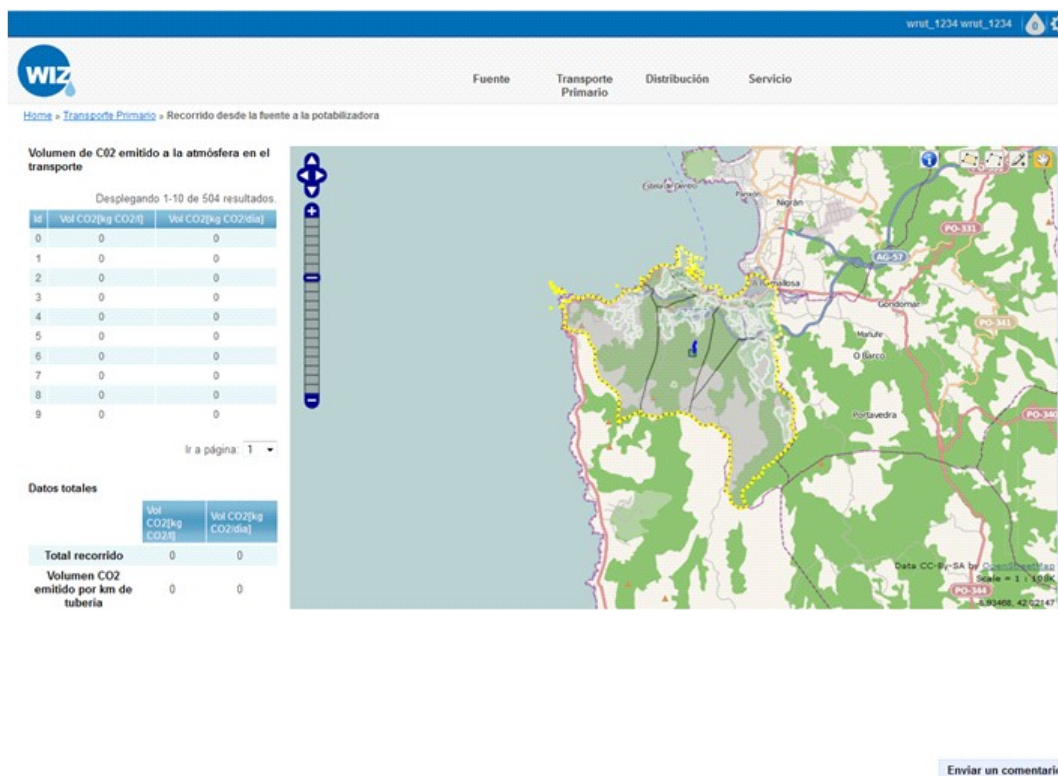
wrut_1234 wrut_1234

WIZ

Fuente Transporte Primario Distribución Servicio

Home » Transporte Primario » Recorrido desde la fuente a la potabilizadora

Volumen de C02 emitido a la atmósfera en el transporte

Desplegando 1-10 de 504 resultados.

| Id | Vol CO2[kg CO2/l] | Vol CO2[kg CO2/día] |
|---|---|---|
| 0 | 0 | 0 |
| 1 | 0 | 0 |
| 2 | 0 | 0 |
| 3 | 0 | 0 |
| 4 | 0 | 0 |
| 5 | 0 | 0 |
| 6 | 0 | 0 |
| 7 | 0 | 0 |
| 8 | 0 | 0 |
| 9 | 0 | 0 |

Ir a página: 1

Datos totales

| | Vol CO2[kg CO2/l] | Vol CO2[kg CO2/día] |
|---|---|---|
| Total recorrido | 0 | 0 |
| Volumen CO2 emitido por km de tubería | 0 | 0 |

Estela de Dentro Panxón Nigrán PO-331 AG-57 Ramallosa Gondomar PO-341 Mañufe O Barco Portavedra PO-340 PO-344

Data CC-By-SA by OpenStreetMap
Scale = 1 : 100K
8.93468, 42.02147

Enviar un comentario